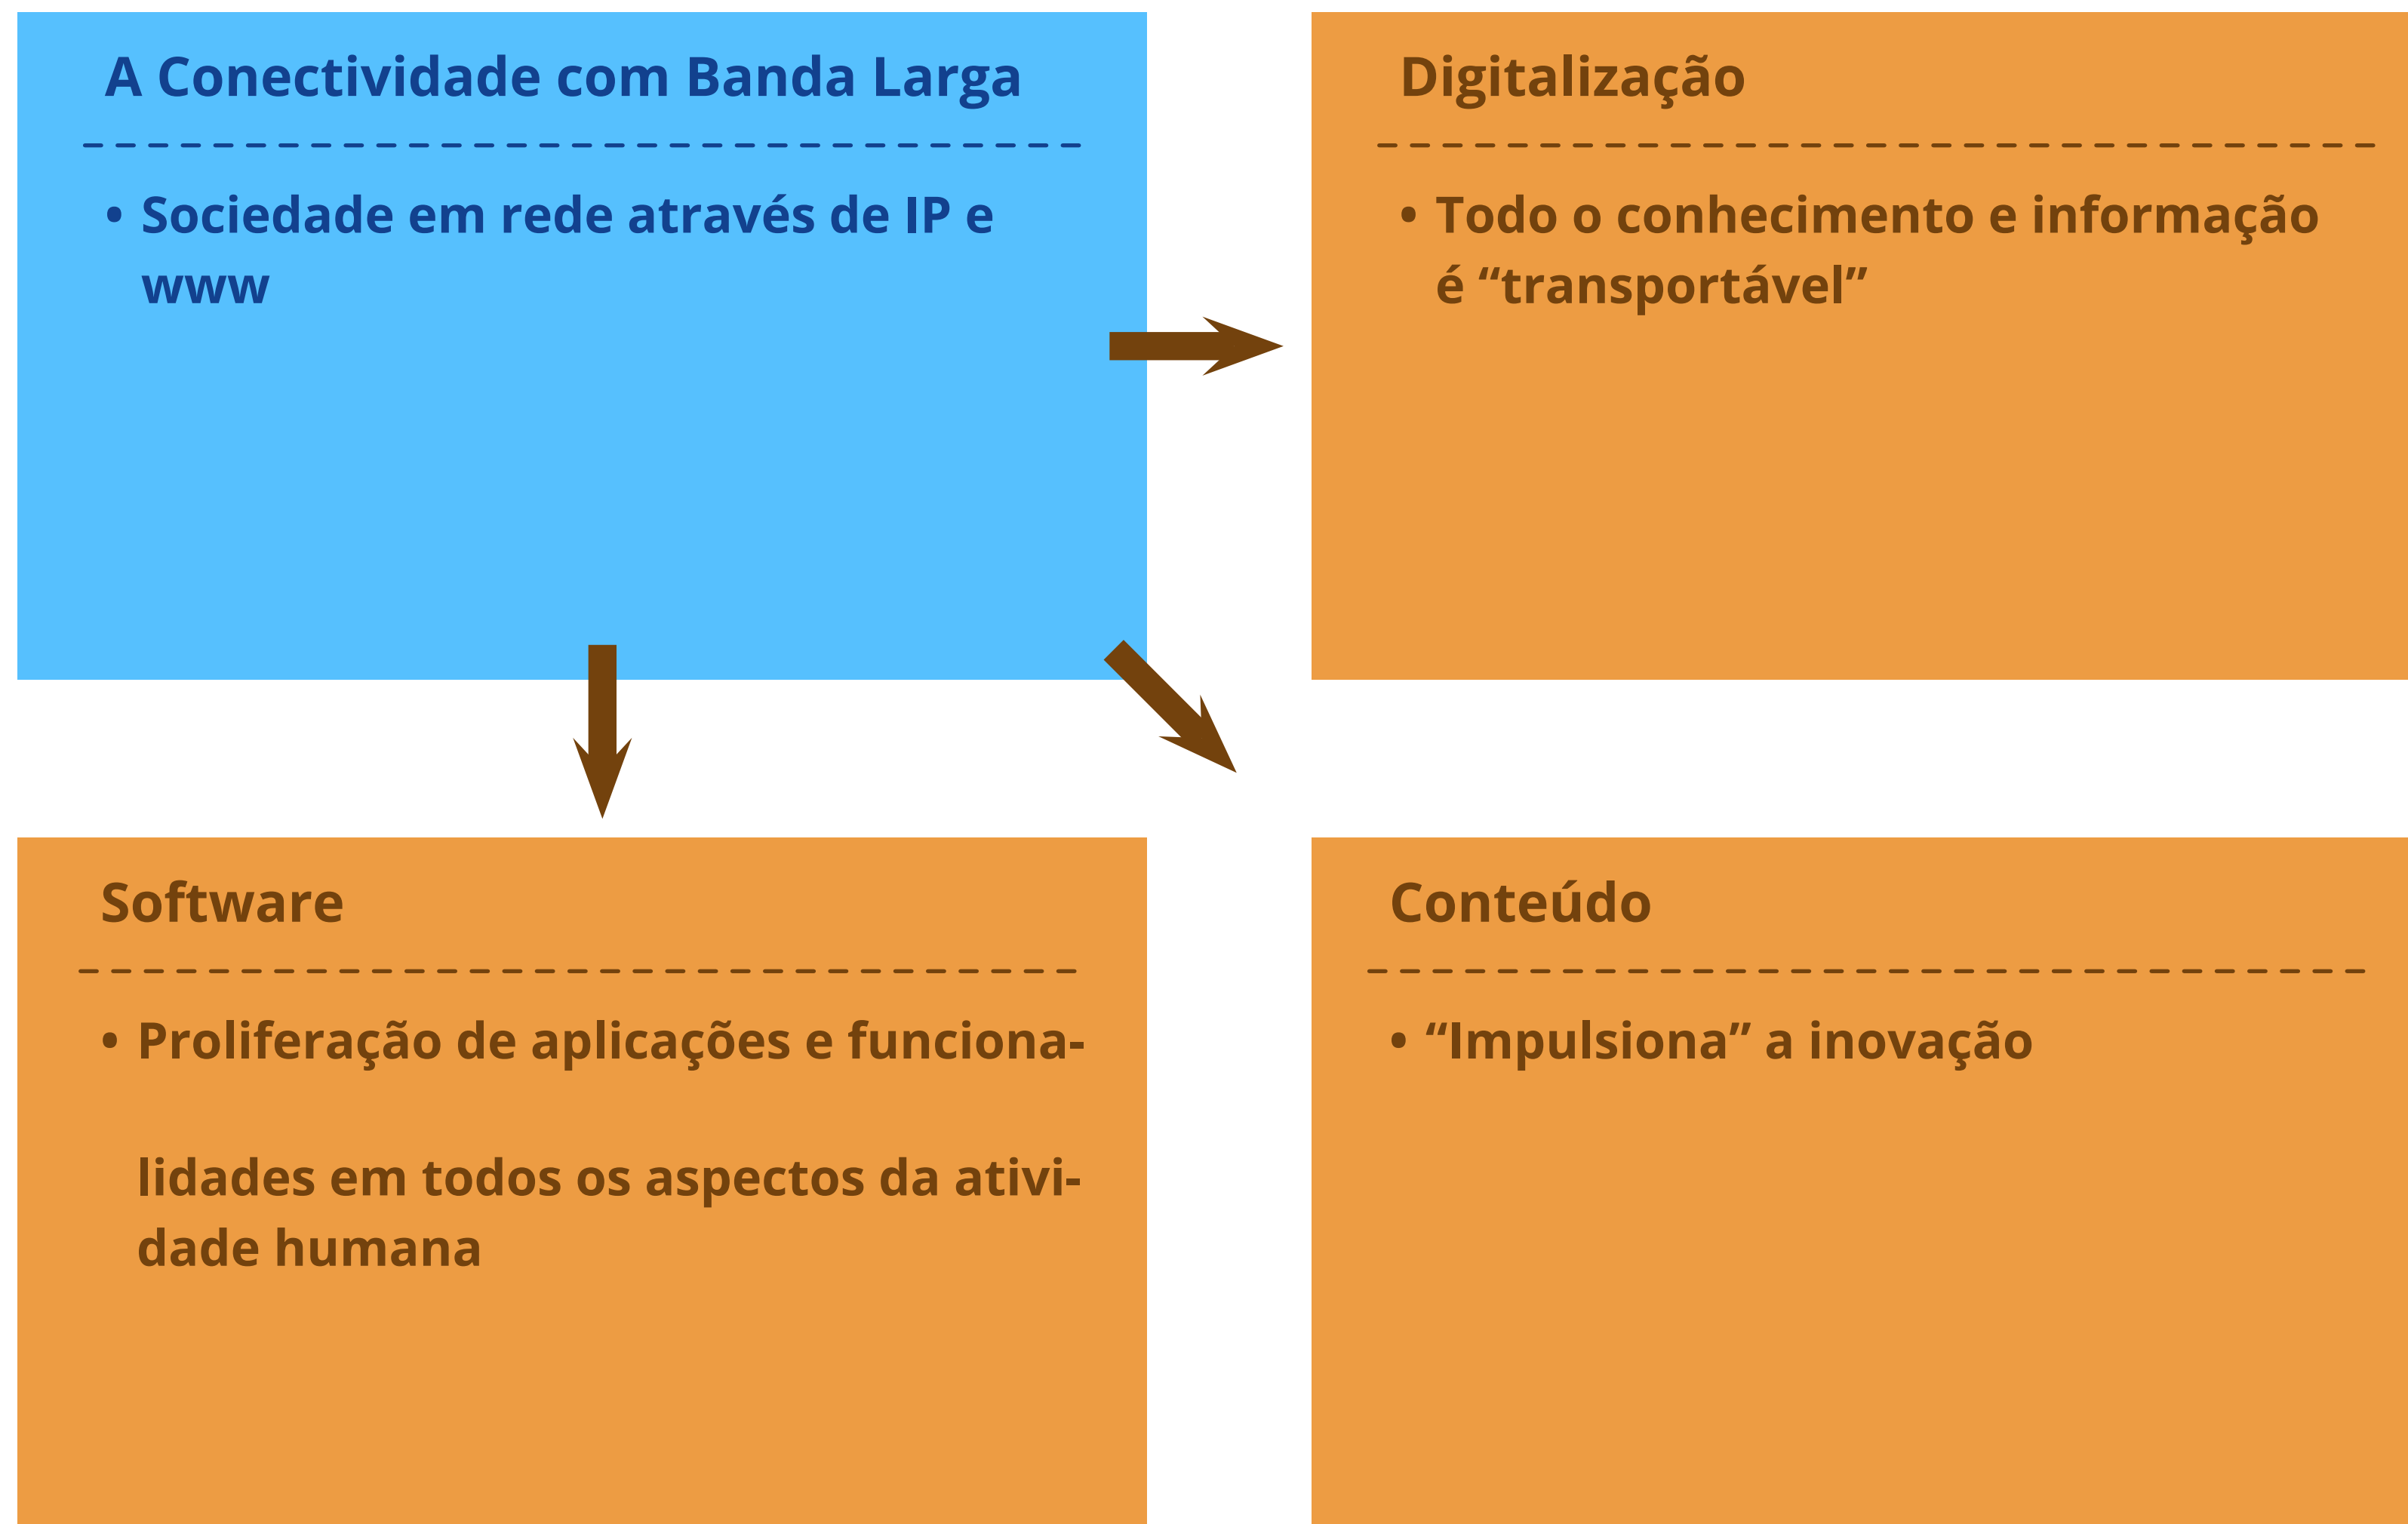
A Conectividade com Banda Larga

• Sociedade em rede através de IP e www

Digitalização

• Todo o conhecimento e informação é “transportável”

Software

• Proliferação de aplicações e funcionalidades em todos os aspectos da atividade humana

Conteúdo

• “Impulsiona” a inovação